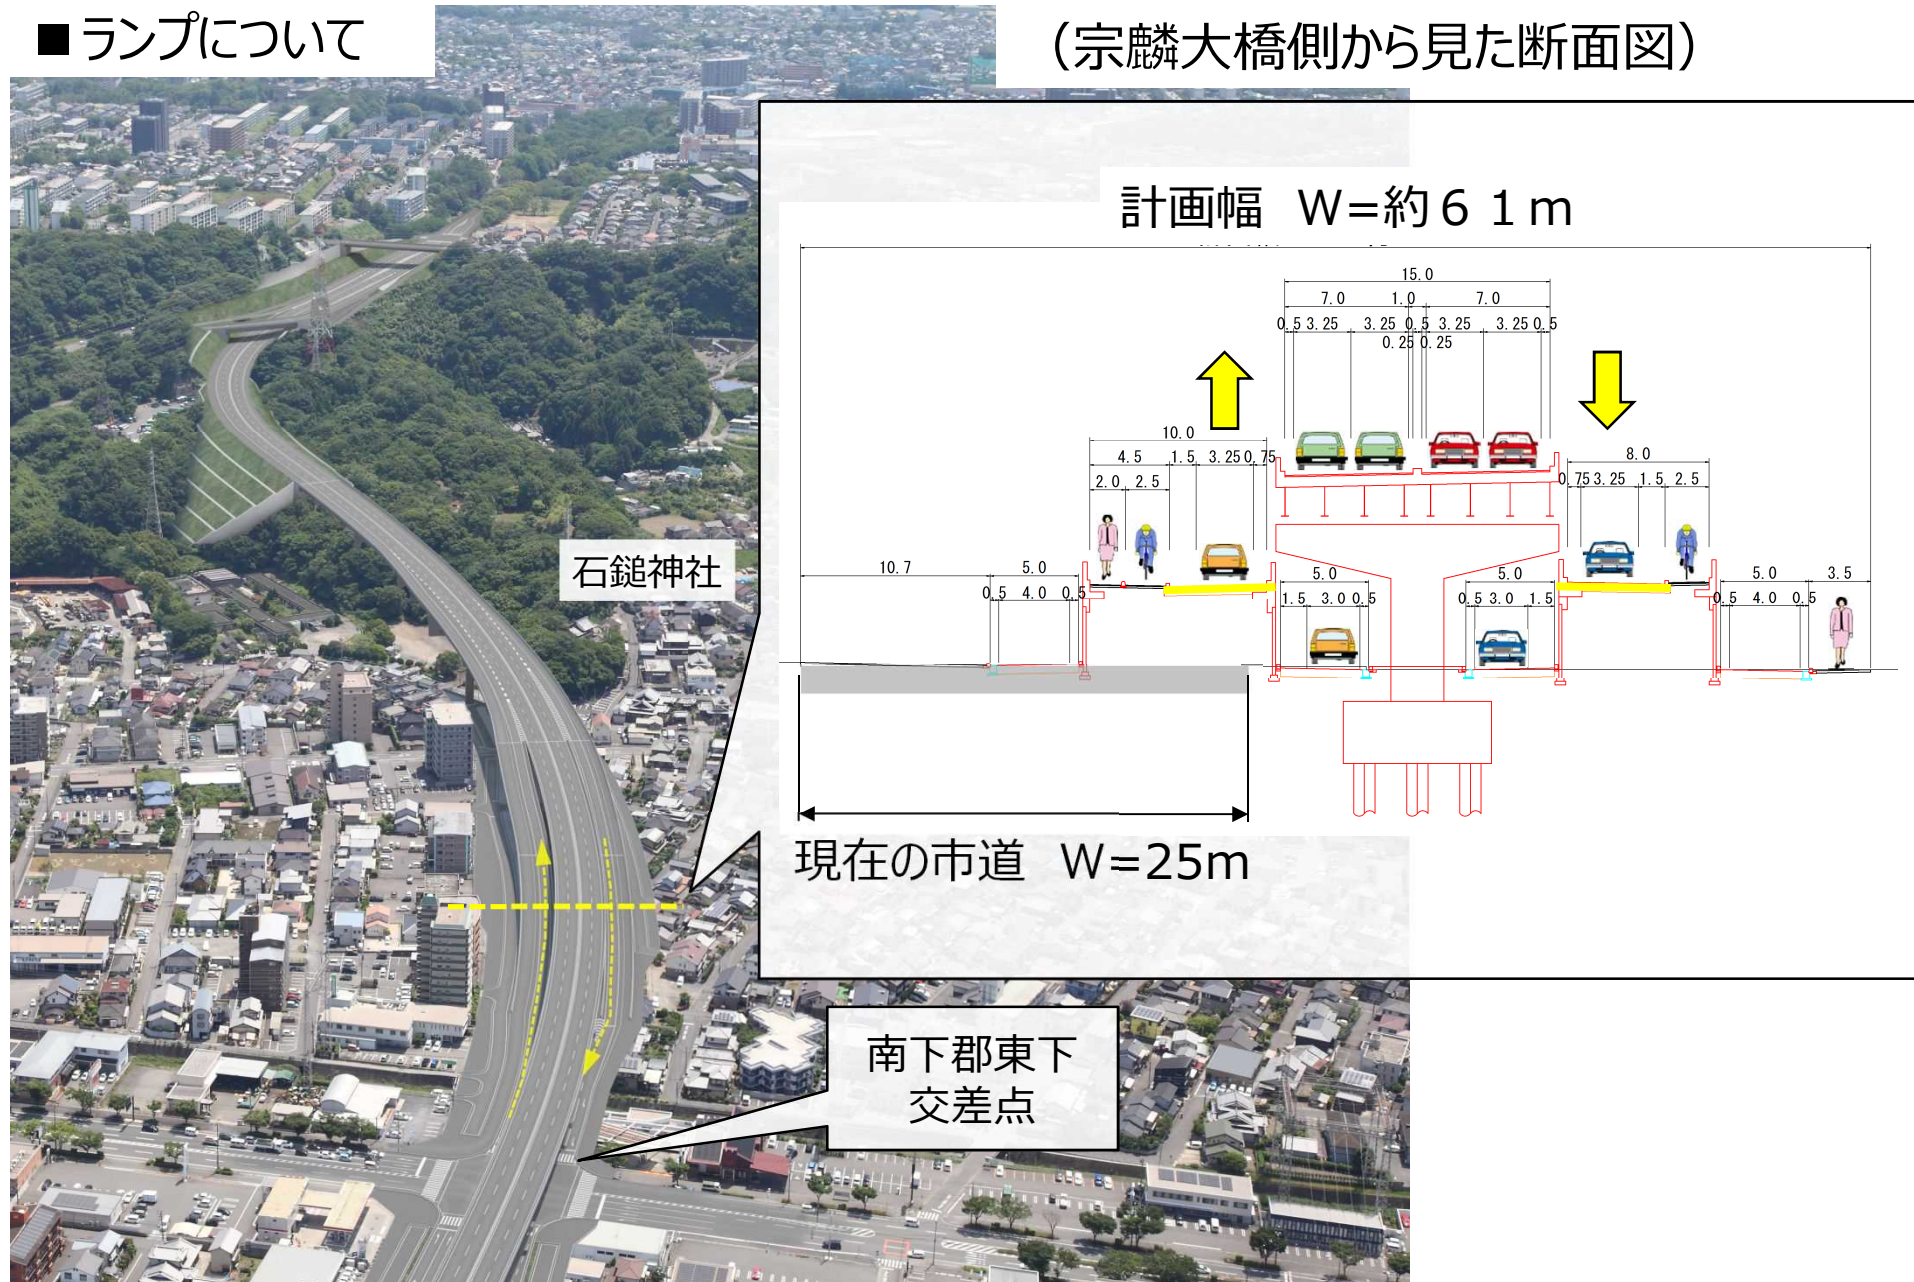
■ランプについて

（宗麟大橋側から見た断面図）

計画幅　W=約６１m

15.0
7.0　1.0　7.0
0.5 3.25　3.25 0.5 3.25　3.25 0.5
0.25 0.25

10.0
4.5　1.5　3.25 0.75
2.0　2.5

8.0
0.75 3.25　1.5　2.5

10.7　5.0
0.5　4.0　0.5

5.0
1.5　3.0 0.5

5.0
0.5 3.0　1.5

5.0　3.5
0.5　4.0　0.5

石鎚神社

現在の市道　W=25m

南下郡東下
交差点